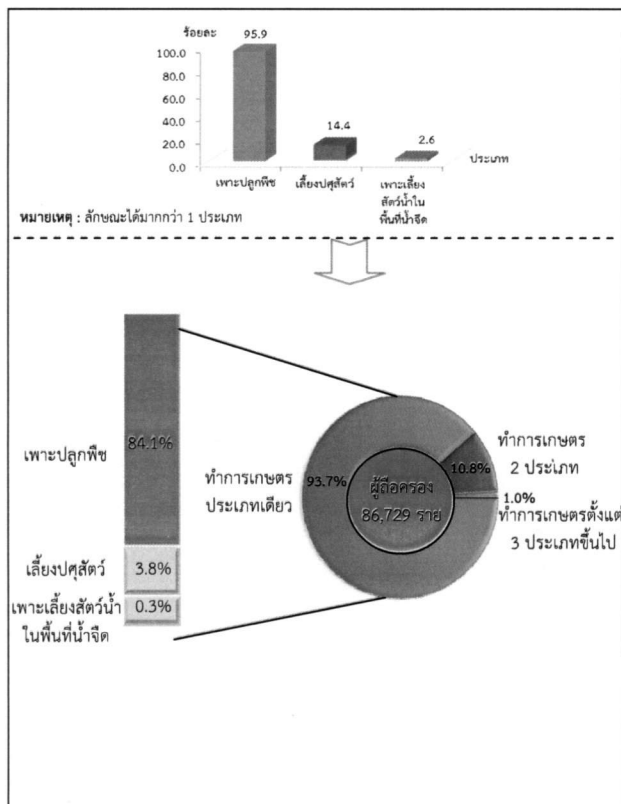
ร้อยละ

100.0
80.0
60.0
40.0
20.0
0.0

95.9

14.4

2.6

ประเภท

เพาะปลูกพืช

เลี้ยงปศุสัตว์

เพาะเลี้ยงสัตว์น้ำในพื้นที่น้ำจืด

หมายเหตุ : ลักษณะได้มากกว่า 1 ประเภท

เพาะปลูกพืช

84.1%

เลี้ยงปศุสัตว์

3.8%

เพาะเลี้ยงสัตว์น้ำในพื้นที่น้ำจืด

0.3%

ทำการเกษตรประเภทเดียว

93.7%

ผู้ถือครอง 86,729 ราย

10.8%

ทำการเกษตร 2 ประเภท

1.0%

ทำการเกษตรตั้งแต่ 3 ประเภทขึ้นไป